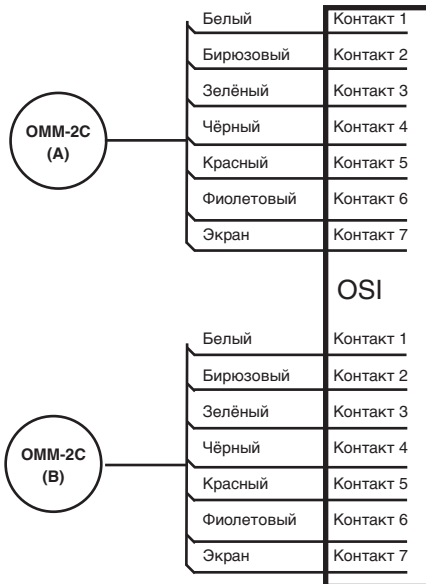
OMM-2C
(A)

Белый
Бирюзовый
Зелёный
Чёрный
Красный
Фиолетовый
Экран

Контакт 1
Контакт 2
Контакт 3
Контакт 4
Контакт 5
Контакт 6
Контакт 7

OSI

OMM-2C
(B)

Белый
Бирюзовый
Зелёный
Чёрный
Красный
Фиолетовый
Экран

Контакт 1
Контакт 2
Контакт 3
Контакт 4
Контакт 5
Контакт 6
Контакт 7